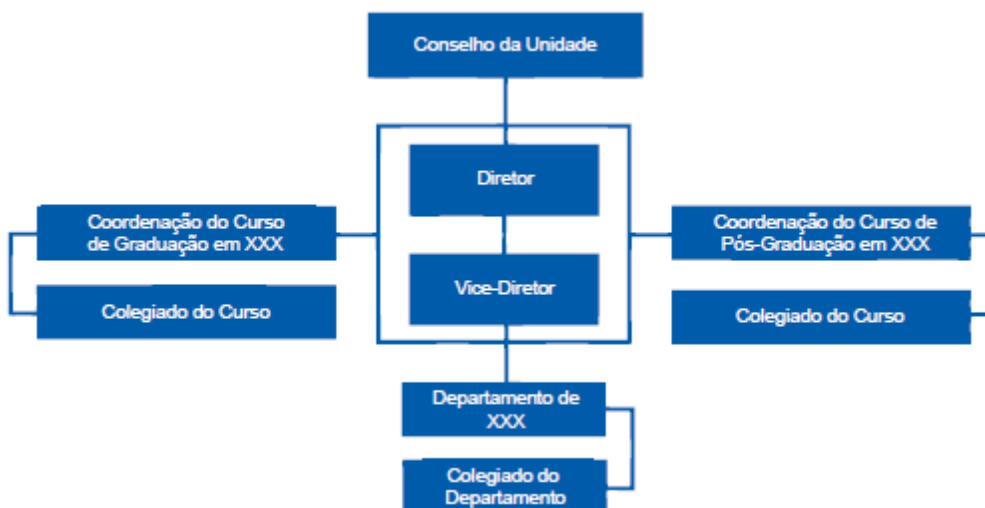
Conselho da Unidade

Diretor

Vice-Diretor

Coordenação do Curso de Graduação em XXX

Colegiado do Curso

Coordenação do Curso de Pós-Graduação em XXX

Colegiado do Curso

Departamento de XXX

Colegiado do Departamento